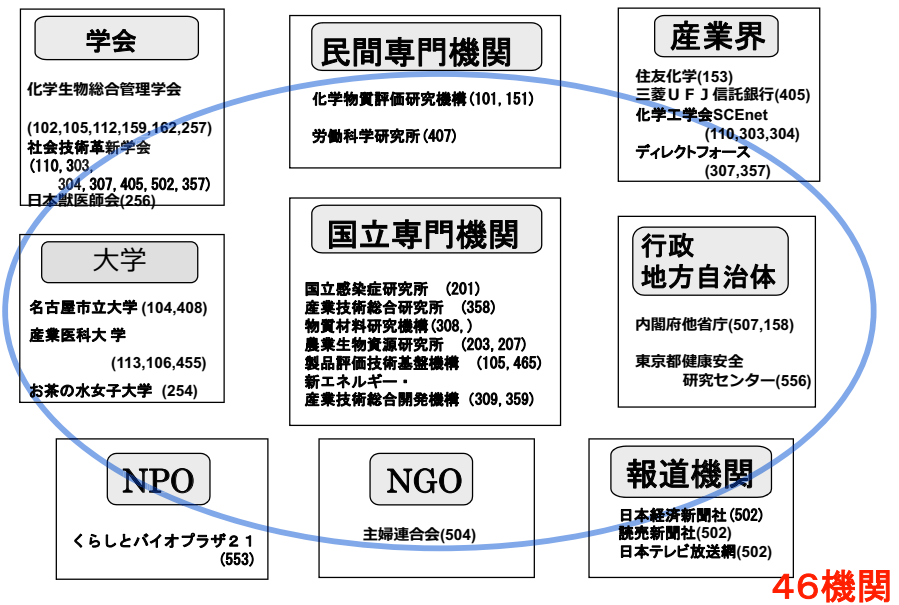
学会

化学生物総合管理学会

(102,105,112,159,162,257)
社会技術革新学会
(110, 303, 304, 307, 405, 502, 357)
日本獣医師会(256)

民間専門機関

化学物質評価研究機構 (101, 151)

労働科学研究所 (407)

産業界

住友化学(153)
三菱ＵＦＪ信託銀行(405)
化学工学会SCEnet
(110,303,304)
ディレクトフォース
(307,357)

大学

名古屋市立大学 (104,408)

産業医科大 学
(113,106,455)

お茶の水女子大学 (254)

国立専門機関

国立感染症研究所 (201)
産業技術総合研究所 (358)
物質材料研究機構 (308, )
農業生物資源研究所 (203, 207)
製品評価技術基盤機構 (105, 465)
新エネルギー・
産業技術総合開発機構 (309, 359)

行政
地方自治体

内閣府他省庁(507,158)

東京都健康安全
研究センター(556)

NPO

くらしとバイオプラザ２１
(553)

NGO

主婦連合会(504)

報道機関

日本経済新聞社 (502)
読売新聞社(502)
日本テレビ放送網(502)

46機関